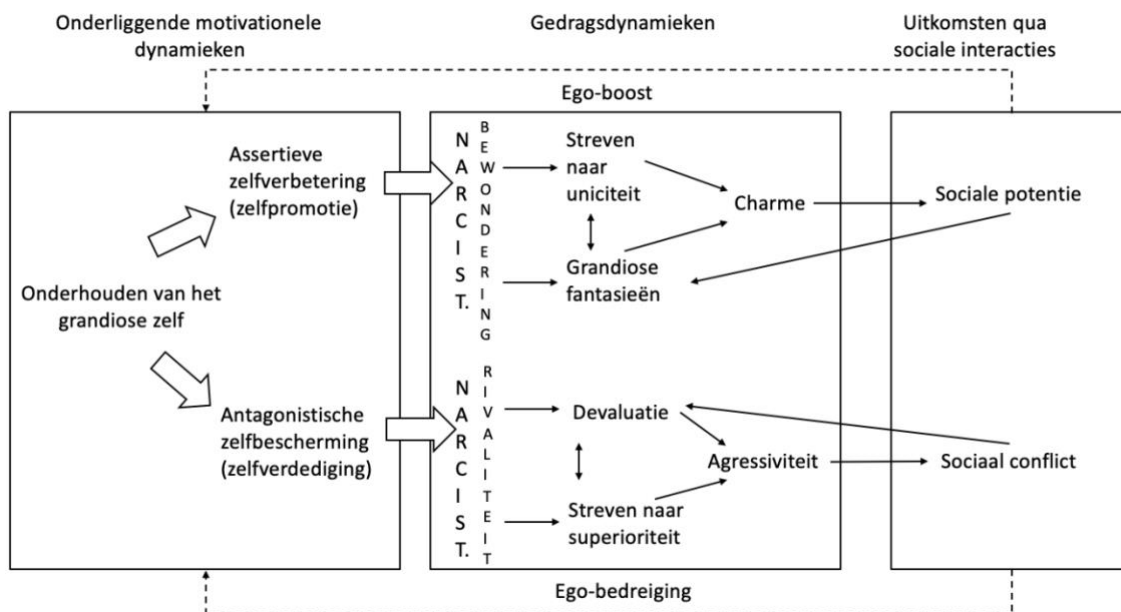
Onderliggende motivationele dynamieken

Gedragsdynamieken

Uitkomsten qua sociale interacties

Ego-boost

Assertieve zelfverbetering (zelfpromotie)

Onderhouden van het grandiose zelf

Antagonistische zelfbescherming (zelfverdediging)

NARCIST.

BEWONDERING

Streven naar uniciteit

Grandiose fantasieën

Charme

Sociale potentie

NARCIST.

RIVALITEIT

Devaluatie

Streven naar superioriteit

Agressiviteit

Sociaal conflict

Ego-bedreiging